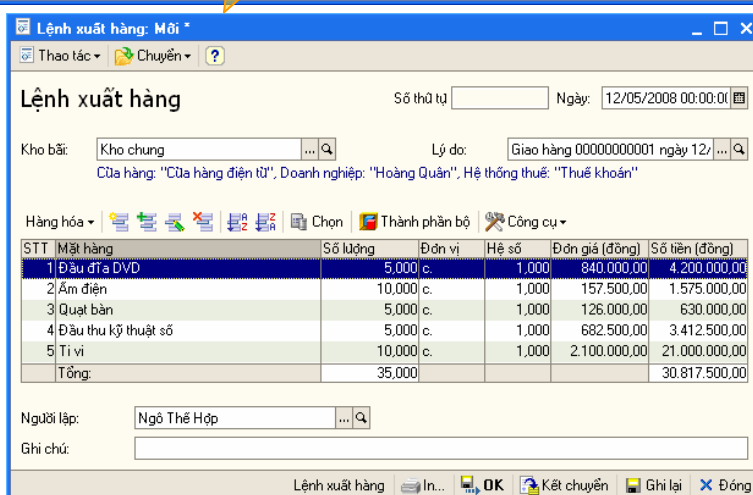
Lệnh xuất hàng: Mới *

Thao tác ▾ Chuyển ▾ ?

Lệnh xuất hàng

Số thứ tự

Ngày: 12/05/2008 00:00:0

Kho bãi: Kho chung

Lý do: Giao hàng 00000000001 ngày 12/

Cửa hàng: "Cửa hàng điện tử", Doanh nghiệp: "Hoàng Quân", Hệ thống thuế: "Thuế khoán"

Hàng hóa ▾ Chọn Thành phần bộ Công cụ ▾

| STT | Mặt hàng | Số lượng | Đơn vị | Hệ số | Đơn giá (đồng) | Số tiền (đồng) |
|---|---|---|---|---|---|---|
| 1 | Đầu đĩa DVD | 5,000 | c. | 1,000 | 840.000,00 | 4.200.000,00 |
| 2 | Ấm điện | 10,000 | c. | 1,000 | 157.500,00 | 1.575.000,00 |
| 3 | Quạt bàn | 5,000 | c. | 1,000 | 126.000,00 | 630.000,00 |
| 4 | Đầu thu kỹ thuật số | 5,000 | c. | 1,000 | 682.500,00 | 3.412.500,00 |
| 5 | Ti vi | 10,000 | c. | 1,000 | 2.100.000,00 | 21.000.000,00 |
| | Tổng: | 35,000 | | | | 30.817.500,00 |

Người lập: Ngô Thế Hợp

Ghi chú:

Lệnh xuất hàng In... OK Kết chuyển Ghi lại Đóng